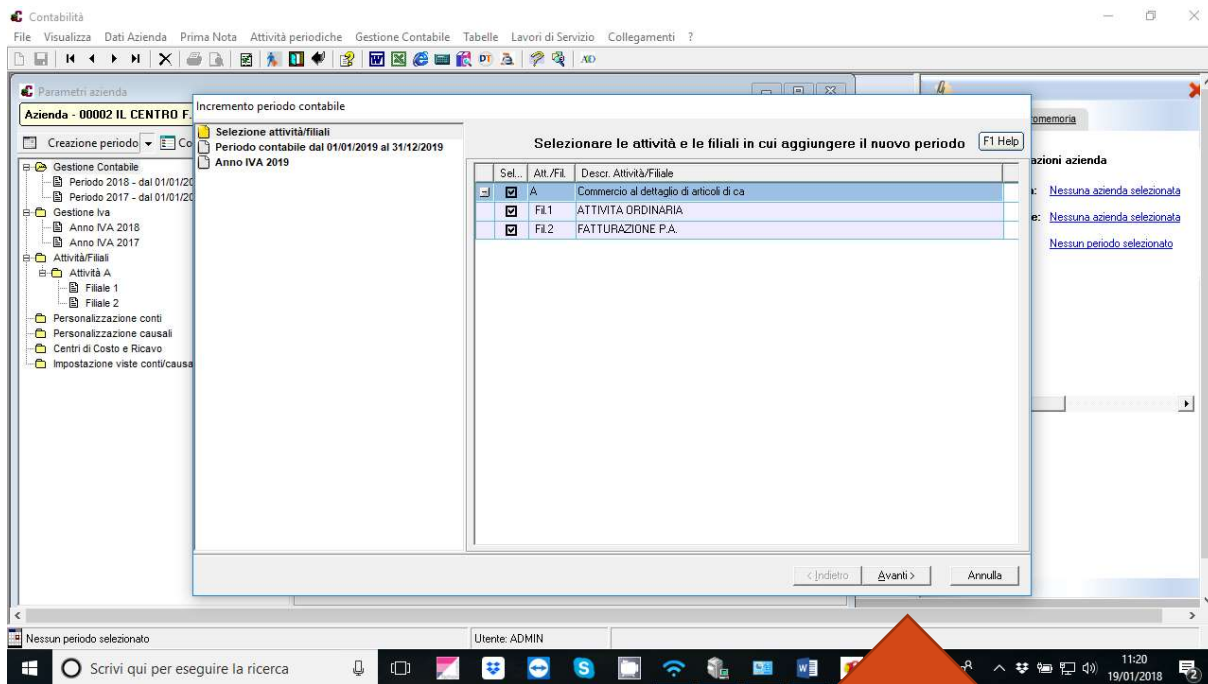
Contabilità

File Visualizza Dati Azienda Prima Nota Attività periodiche Gestione Contabile Tabelle Lavori di Servizio Collegamenti ?

Parametri azienda

Azienda - 00002 IL CENTRO F.

Creazione periodo Co

Gestione Contabile
Periodo 2018 - dal 01/01/20
Periodo 2017 - dal 01/01/20
Gestione Iva
Anno IVA 2018
Anno IVA 2017
Attività/Filiali
Attività A
Filiale 1
Filiale 2
Personalizzazione conti
Personalizzazione causali
Centri di Costo e Ricavo
Impostazione viste conti/causa

Incremento periodo contabile

Selezione attività/filiali
Periodo contabile dal 01/01/2019 al 31/12/2019
Anno IVA 2019

Selezionare le attività e le filiali in cui aggiungere il nuovo periodo

F1 Help

| Sel... | Att./Fil. | Descr. Attività/Filiale |
|---|---|---|
| ☑ | A | Commercio al dettaglio di articoli di ca |
| ☑ | Fil.1 | ATTIVITA ORDINARIA |
| ☑ | Fil.2 | FATTURAZIONE P.A. |

< Indietro Avanti > Annulla

promemoria

azioni azienda
Nessuna azienda selezionata
Nessuna azienda selezionata
Nessun periodo selezionato

Nessun periodo selezionato

Utente: ADMIN

Scrivi qui per eseguire la ricerca

11:20
19/01/2018